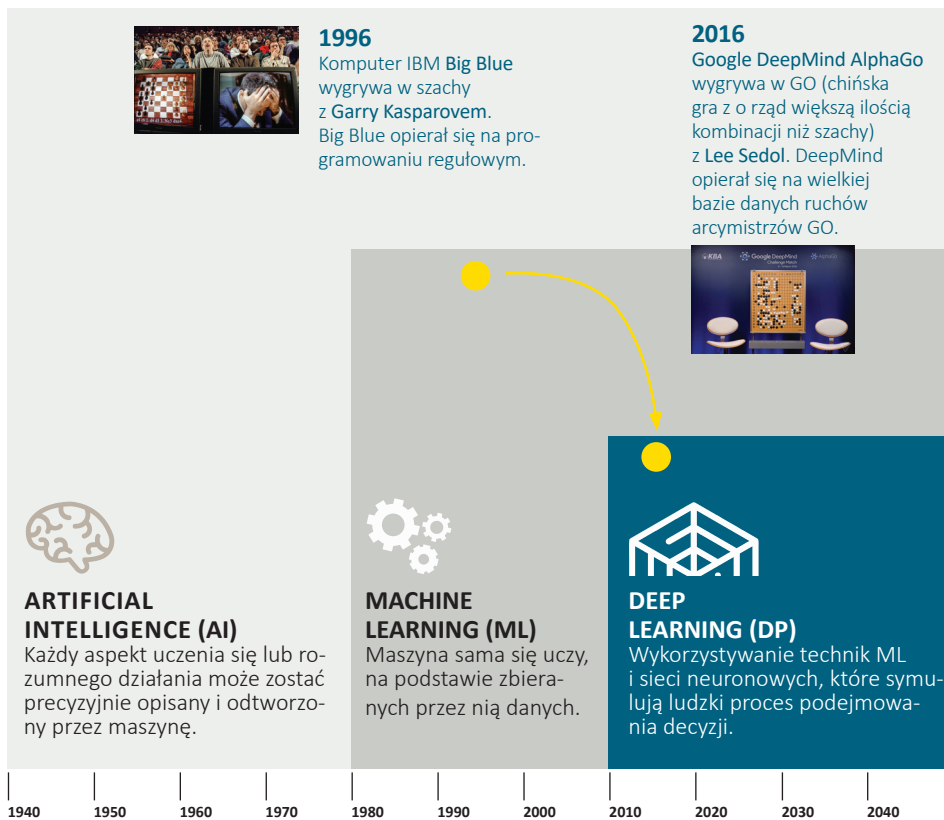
1996
Komputer IBM Big Blue wygrywa w szachy z Garry Kasparovem. Big Blue opierał się na programowaniu regułowym.

2016
Google DeepMind AlphaGo wygrywa w GO (chińska gra z o rząd większą ilością kombinacji niż szachy) z Lee Sedol. DeepMind opierał się na wielkiej bazie danych ruchów arcymistrzów GO.

KBA Google DeepMind Challenge Match

ARTIFICIAL INTELLIGENCE (AI)
Każdy aspekt uczenia się lub rozumnego działania może zostać precyzyjnie opisany i odtworzony przez maszynę.

MACHINE LEARNING (ML)
Maszyna sama się uczy, na podstawie zbieranych przez nią danych.

DEEP LEARNING (DP)
Wykorzystywanie technik ML i sieci neuronowych, które symulują ludzki proces podejmowania decyzji.

1940 1950 1960 1970 1980 1990 2000 2010 2020 2030 2040